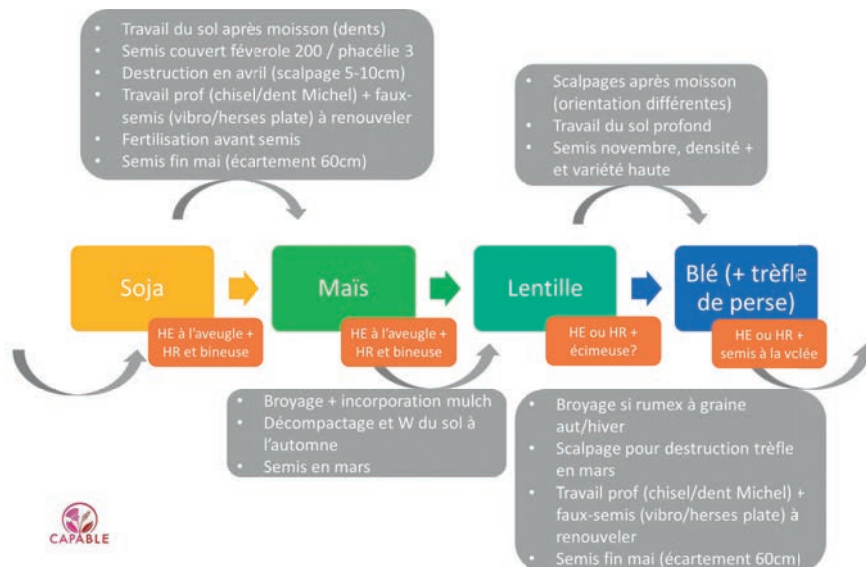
- Travail du sol après moisson (dents)
- Semis couvert féverole 200 / phacélie 3
- Destruction en avril (scalpage 5-10cm)
- Travail prof (chisel/dent Michel) + faux-semis (vibro/herses plate) à renouveler
- Fertilisation avant semis
- Semis fin mai (écartement 60cm)

- Scalpages après moisson (orientation différentes)
- Travail du sol profond
- Semis novembre, densité + et variété haute

Soja

HE à l'aveugle + HR et bineuse

Maïs

HE à l'aveugle + HR et bineuse

Lentille

HE ou HR + écimeuse?

Blé (+ trèfle de perse)

HE ou HR + semis à la volée

- Broyage + incorporation mulch
- Décompactage et W du sol à l'automne
- Semis en mars

- Broyage si rumex à graine aut/hiver
- Scalpage pour destruction trèfle en mars
- Travail prof (chisel/dent Michel) + faux-semis (vibro/herses plate) à renouveler
- Semis fin mai (écartement 60cm)

CAPABLE